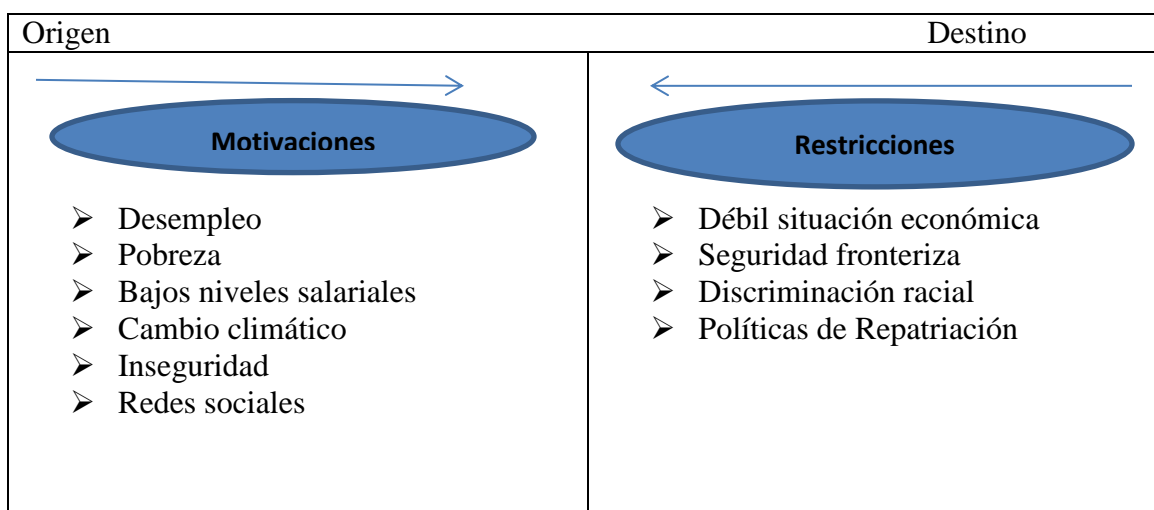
Origen Destino

| Motivaciones | Restricciones |
|---|---|
| ➢ Desempleo<br>➢ Pobreza<br>➢ Bajos niveles salariales<br>➢ Cambio climático<br>➢ Inseguridad<br>➢ Redes sociales | ➢ Débil situación económica<br>➢ Seguridad fronteriza<br>➢ Discriminación racial<br>➢ Políticas de Repatriación |